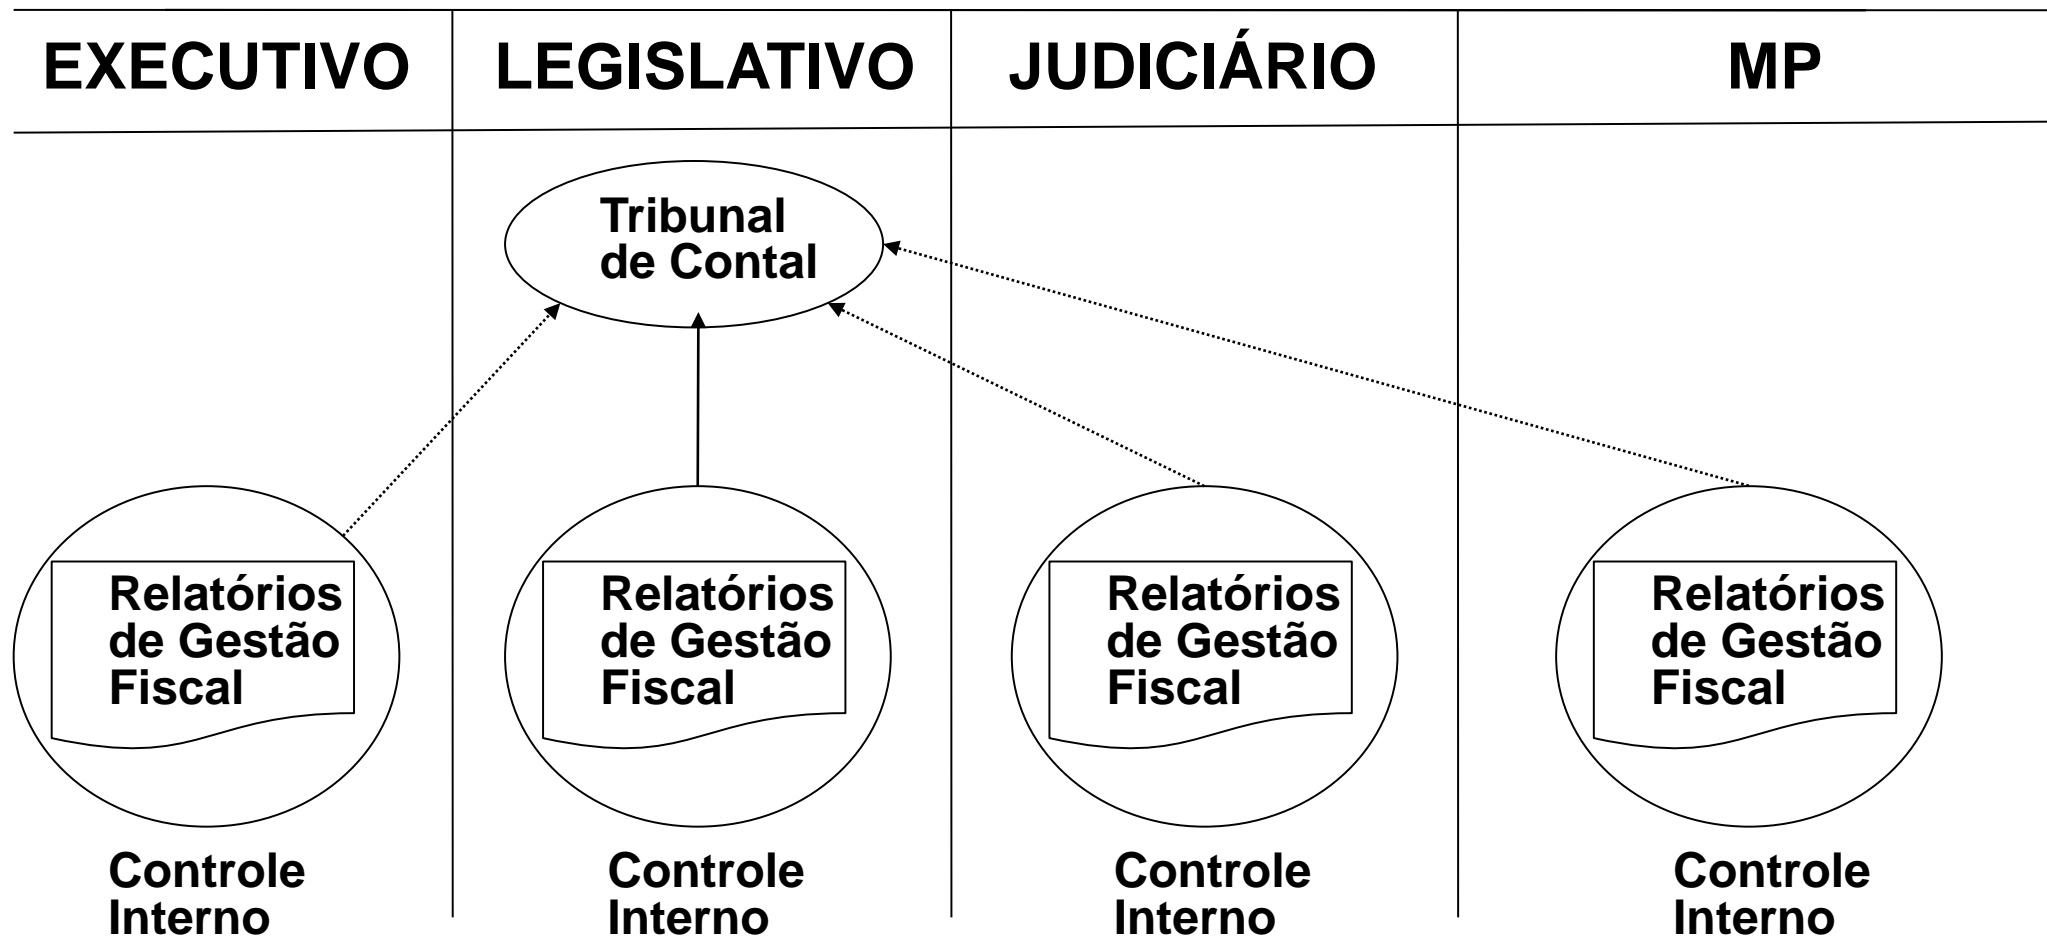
| EXECUTIVO | LEGISLATIVO | JUDICIÁRIO | MP |
|---|---|---|---|

Tribunal de Contal

Relatórios de Gestão Fiscal

Relatórios de Gestão Fiscal

Relatórios de Gestão Fiscal

Relatórios de Gestão Fiscal

Controle Interno

Controle Interno

Controle Interno

Controle Interno